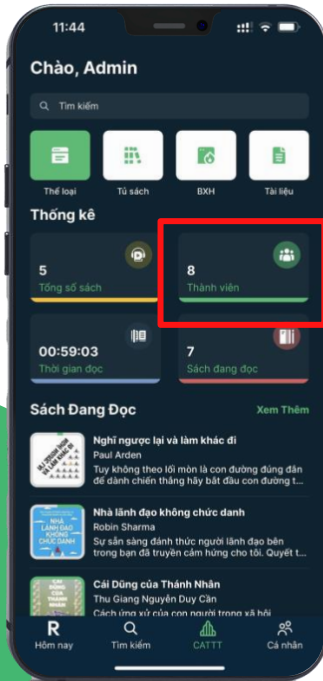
11:44

Chào, Admin

Tìm kiếm

Thể loại
Tủ sách
BXH
Tài liệu

Thống kê

5
Tổng số sách

8
Thành viên

00:59:03
Thời gian đọc

7
Sách đang đọc

Sách Đang Đọc
Xem Thêm

Nghĩ ngược lại và làm khác đi
Paul Arden
Tuy không theo lối mòn là con đường đúng đắn để dành chiến thắng hãy bắt đầu con đường t...

Nhà lãnh đạo không chức danh
Robin Sharma
Sự sẵn sàng đánh thức người lãnh đạo bên trong bạn đã truyền cảm hứng cho tôi. Quyết t...

Cái Dũng của Thánh Nhân
Thu Giang Nguyễn Duy Cần
Cách ứng xử của con người trong xã hội

R
Hôm nay
Tìm kiếm
CATTT
Cá nhân